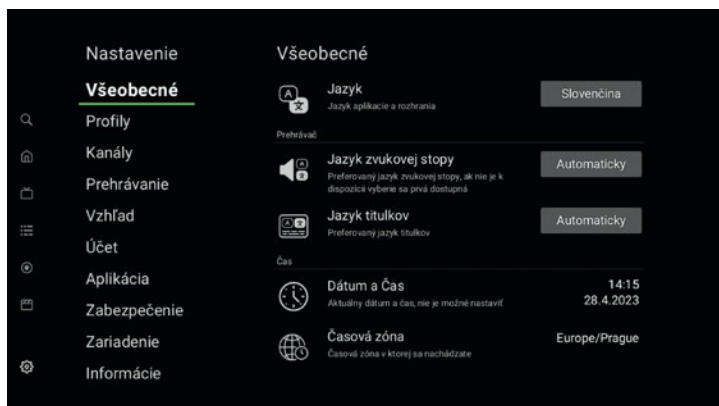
Nastavenie

Všeobecné

Profily

Kanály

Prehrávanie

Vzhľad

Účet

Aplikácia

Zabezpečenie

Zariadenie

Informácie

Všeobecné

Jazyk
Jazyk aplikacie a rozhrania

Slovenčina

Prehrávač

Jazyk zvukovej stopy
Preferovaný jazyk zvukovej stopy, ak nie je k dispozícii vyberie sa prvá dostupná

Automaticky

Jazyk titulkov
Preferovaný jazyk titulkov

Automaticky

Čas

Dátum a Čas
Aktuálny dátum a čas, nie je možné nastaviť

14:15
28.4.2023

Časová zóna
Časová zóna v ktorej sa nachádzate

Europe/Prague